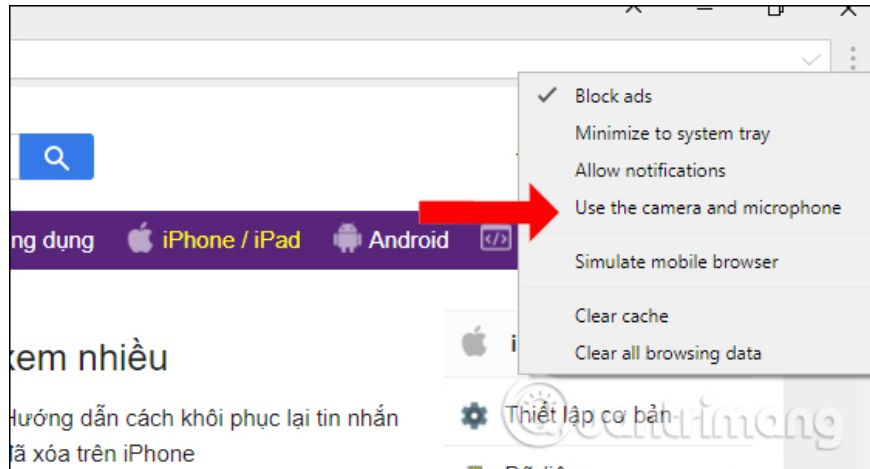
ng dụng iPhone / iPad Android

xem nhiều

Hướng dẫn cách khôi phục lại tin nhắn đã xóa trên iPhone

Block ads
Minimize to system tray
Allow notifications
Use the camera and microphone
Simulate mobile browser
Clear cache
Clear all browsing data

i

Thiết lập cơ bản

Quantrimang